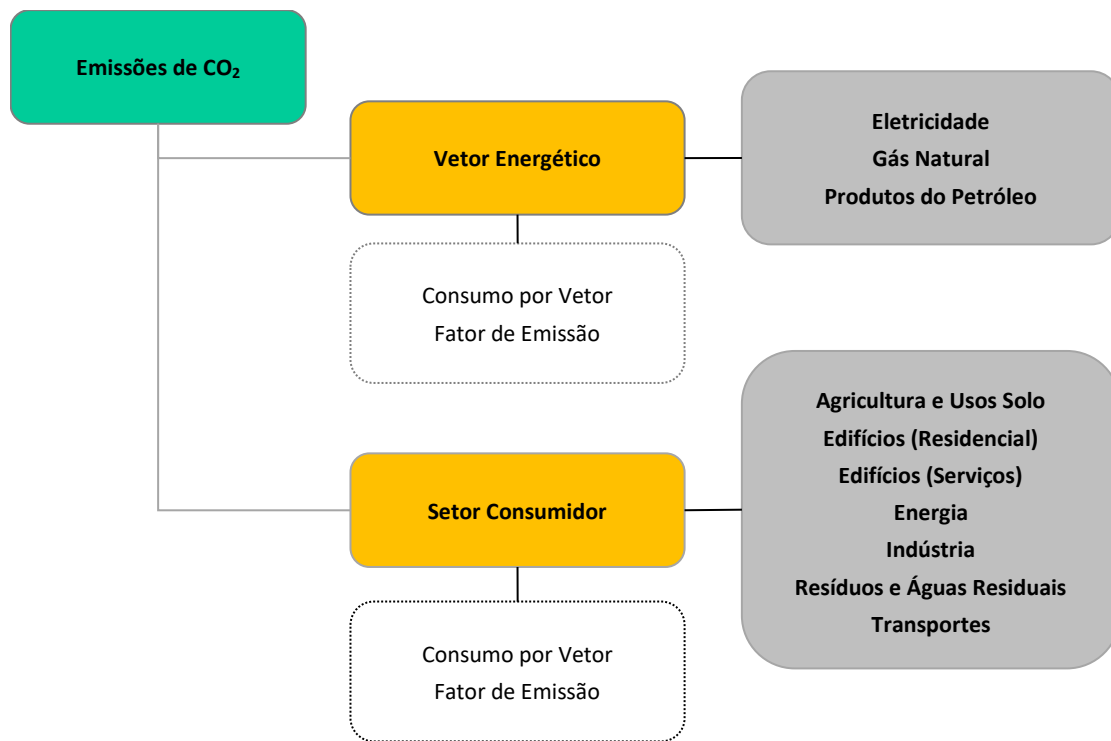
Emissões de $CO_2$

Vetor Energético

Eletricidade
Gás Natural
Produtos do Petróleo

Consumo por Vetor
Fator de Emissão

Setor Consumidor

Agricultura e Usos Solo
Edifícios (Residencial)
Edifícios (Serviços)
Energia
Indústria
Resíduos e Águas Residuais
Transportes

Consumo por Vetor
Fator de Emissão